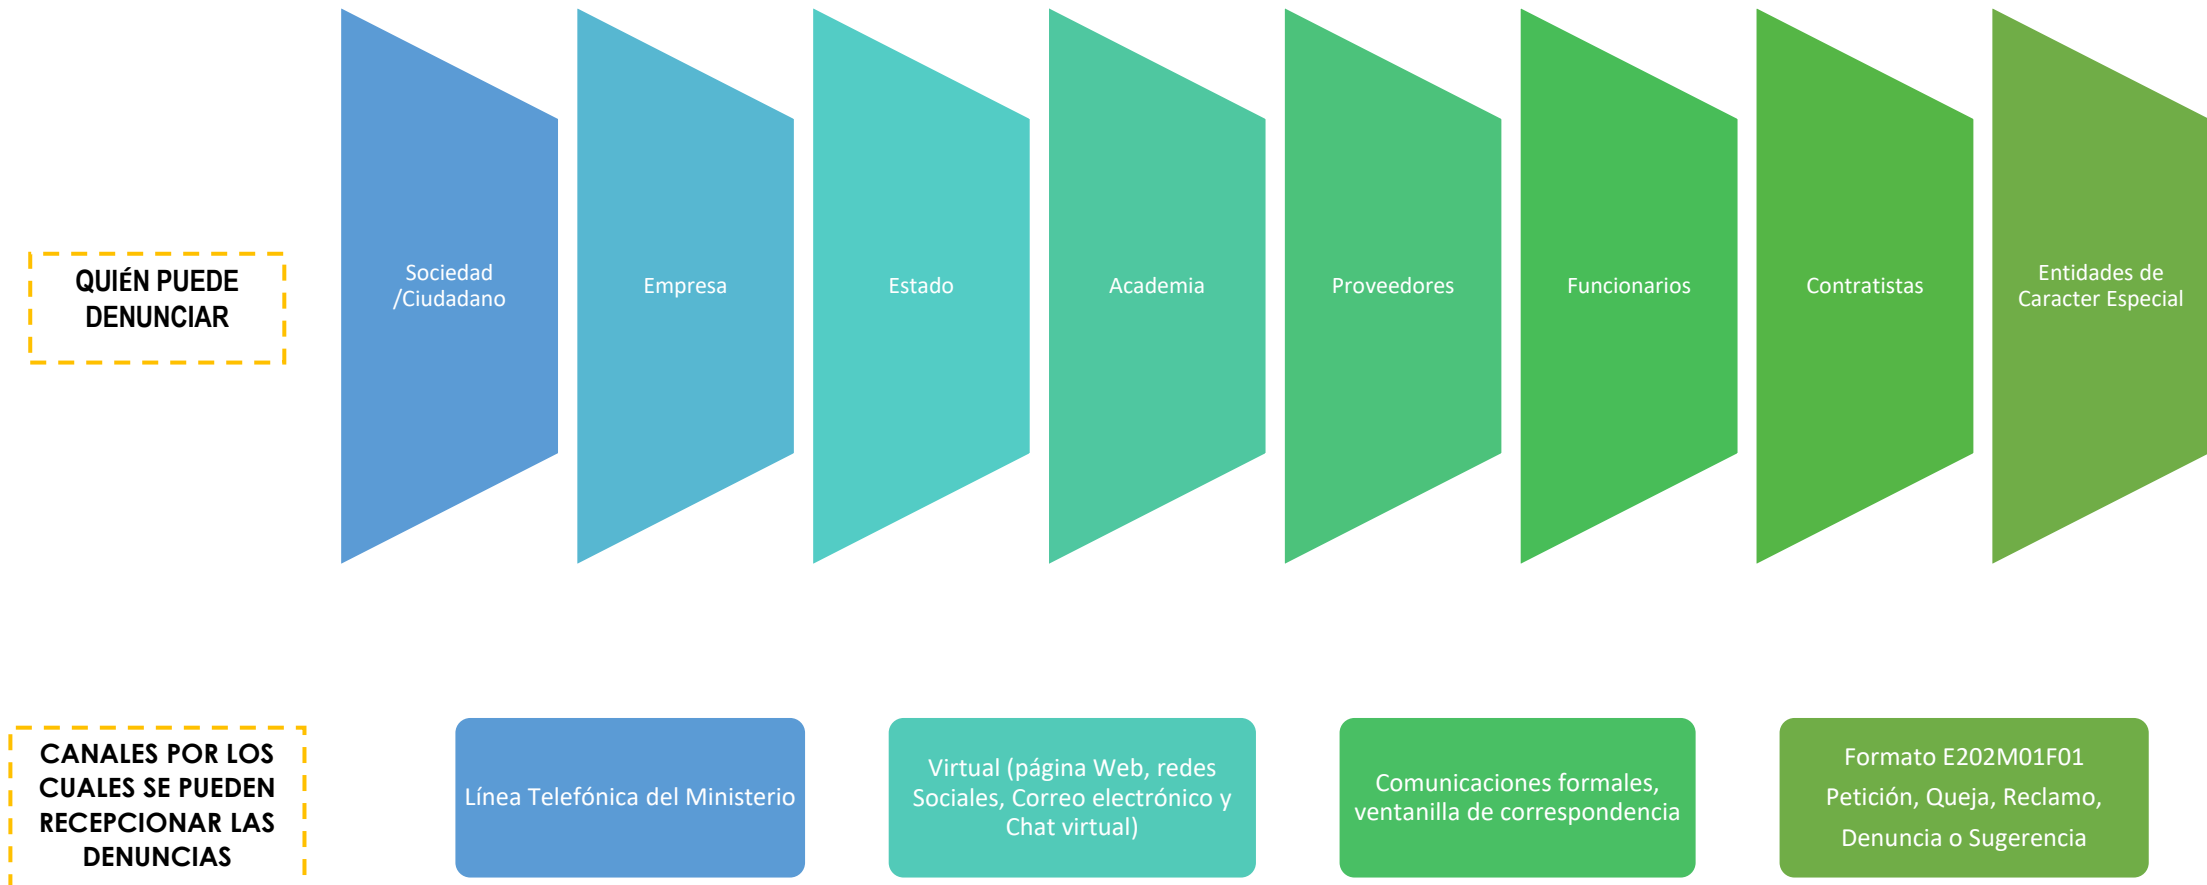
QUIÉN PUEDE DENUNCIAR

Sociedad /Ciudadano

Empresa

Estado

Academia

Proveedores

Funcionarios

Contratistas

Entidades de Caracter Especial

CANALES POR LOS CUALES SE PUEDEN RECEPCIONAR LAS DENUNCIAS

Línea Telefónica del Ministerio

Virtual (página Web, redes Sociales, Correo electrónico y Chat virtual)

Comunicaciones formales, ventanilla de correspondencia

Formato E202M01F01 Petición, Queja, Reclamo, Denuncia o Sugerencia